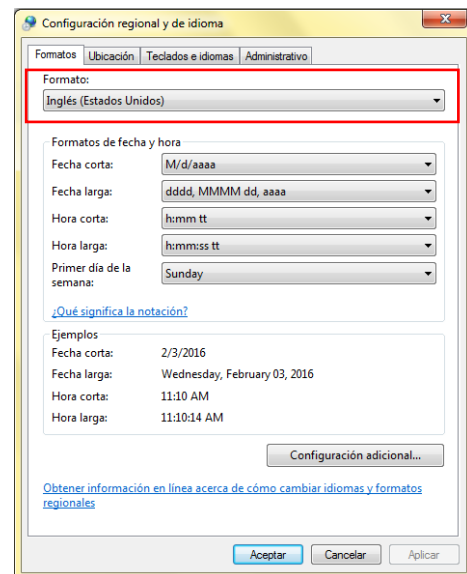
Configuración regional y de idioma

Formatos | Ubicación | Teclados e idiomas | Administrativo

Formato:

Inglés (Estados Unidos)

Formatos de fecha y hora

Fecha corta: M/d/aaaa

Fecha larga: dddd, MMMM dd, aaaa

Hora corta: h:mm tt

Hora larga: h:mm:ss tt

Primer día de la semana: Sunday

¿Qué significa la notación?

Ejemplos

Fecha corta: 2/3/2016

Fecha larga: Wednesday, February 03, 2016

Hora corta: 11:10 AM

Hora larga: 11:10:14 AM

Configuración adicional...

Obtener información en línea acerca de cómo cambiar idiomas y formatos regionales

Aceptar | Cancelar | Aplicar